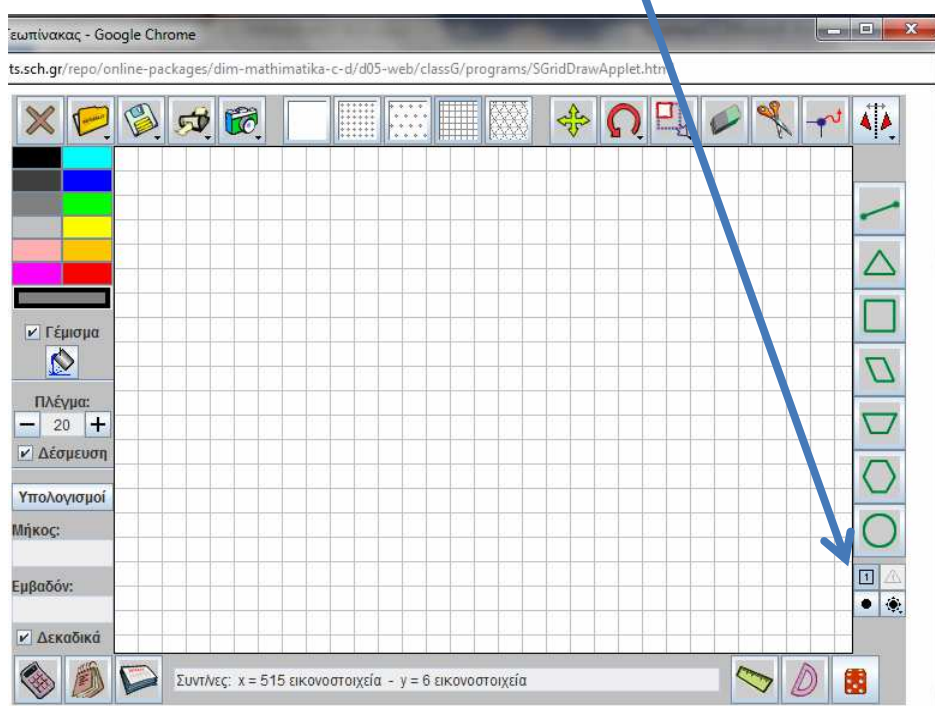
εωπίνακας - Google Chrome

ts.sch.gr/repo/online-packages/dim-mathimatika-c-d/d05-web/classG/programs/SGridDrawApplet.htm

Γέμισμα

Πλέγμα:
20
Δέσμευση

Υπολογισμοί

Μήκος:

Εμβαδόν:

Δεκαδικά

Συντ/νες: x = 515 εικονοστοιχεία - y = 6 εικονοστοιχεία